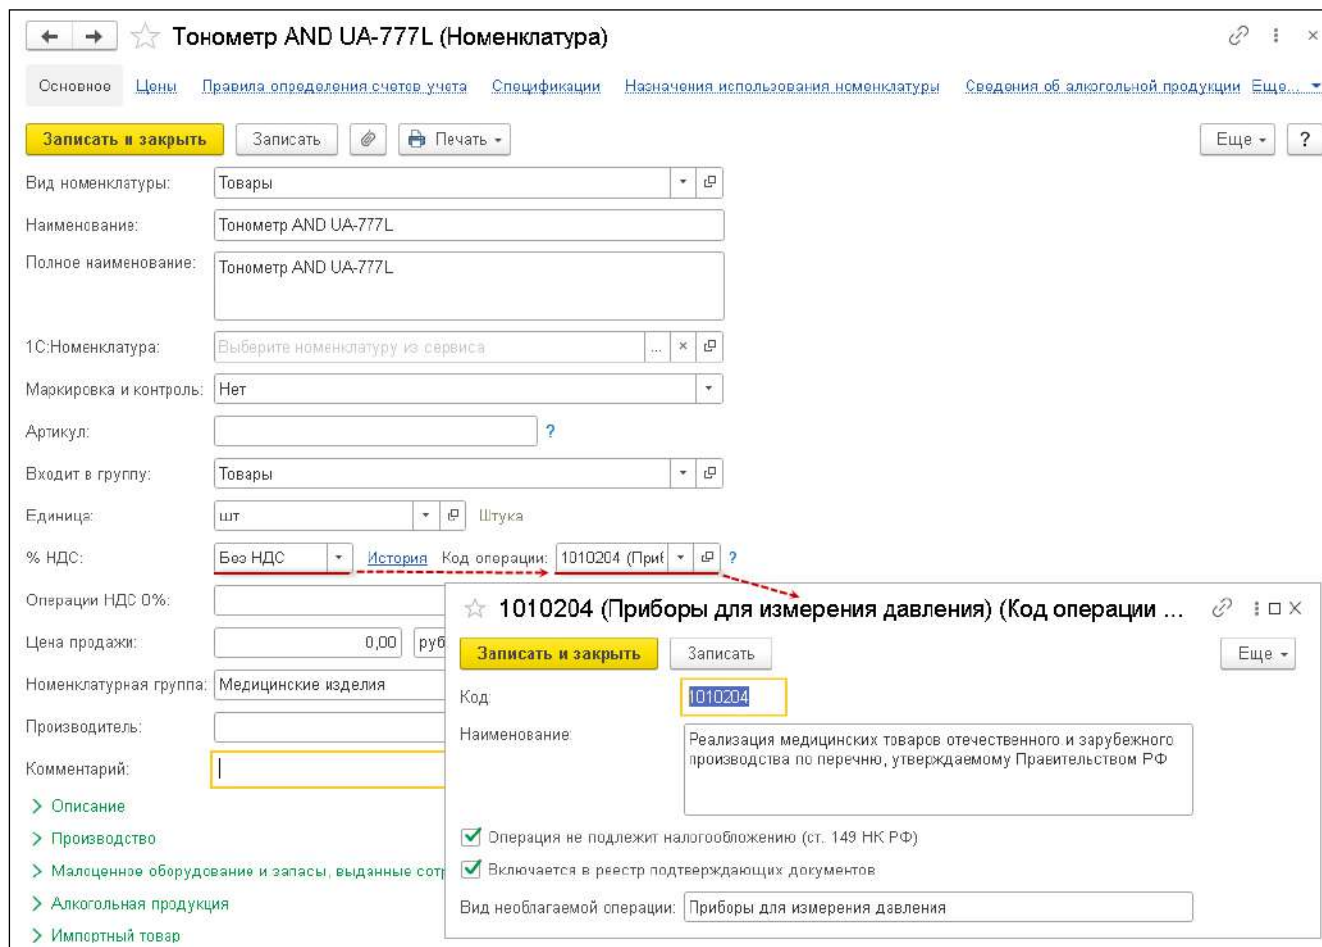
Тонометр AND UA-777L (Номенклатура)

Основное Цены Правила определения счетов учета Спецификации Назначения использования номенклатуры Сведения об алкогольной продукции Еще...

Записать и закрыть Записать Печать Еще ?

Вид номенклатуры: Товары

Наименование: Тонометр AND UA-777L

Полное наименование: Тонометр AND UA-777L

1С:Номенклатура: Выберите номенклатуру из сервиса

Маркировка и контроль: Нет

Артикул: ?

Входит в группу: Товары

Единица: шт Штука

% НДС: Без НДС История Код операции: 1010204 (Приб ?

Операции НДС 0%:

Цена продажи: 0,00 руб

Номенклатурная группа: Медицинские изделия

Производитель:

Комментарий:

> Описание

> Производство

> Малоценное оборудование и запасы, выданные сотр

> Алкогольная продукция

> Импортный товар

1010204 (Приборы для измерения давления) (Код операции ...

Записать и закрыть Записать Еще

Код: 1010204

Наименование: Реализация медицинских товаров отечественного и зарубежного производства по перечню, утверждаемому Правительством РФ

Операция не подлежит налогообложению (ст. 149 НК РФ)

Включается в реестр подтверждающих документов

Вид необлагаемой операции: Приборы для измерения давления